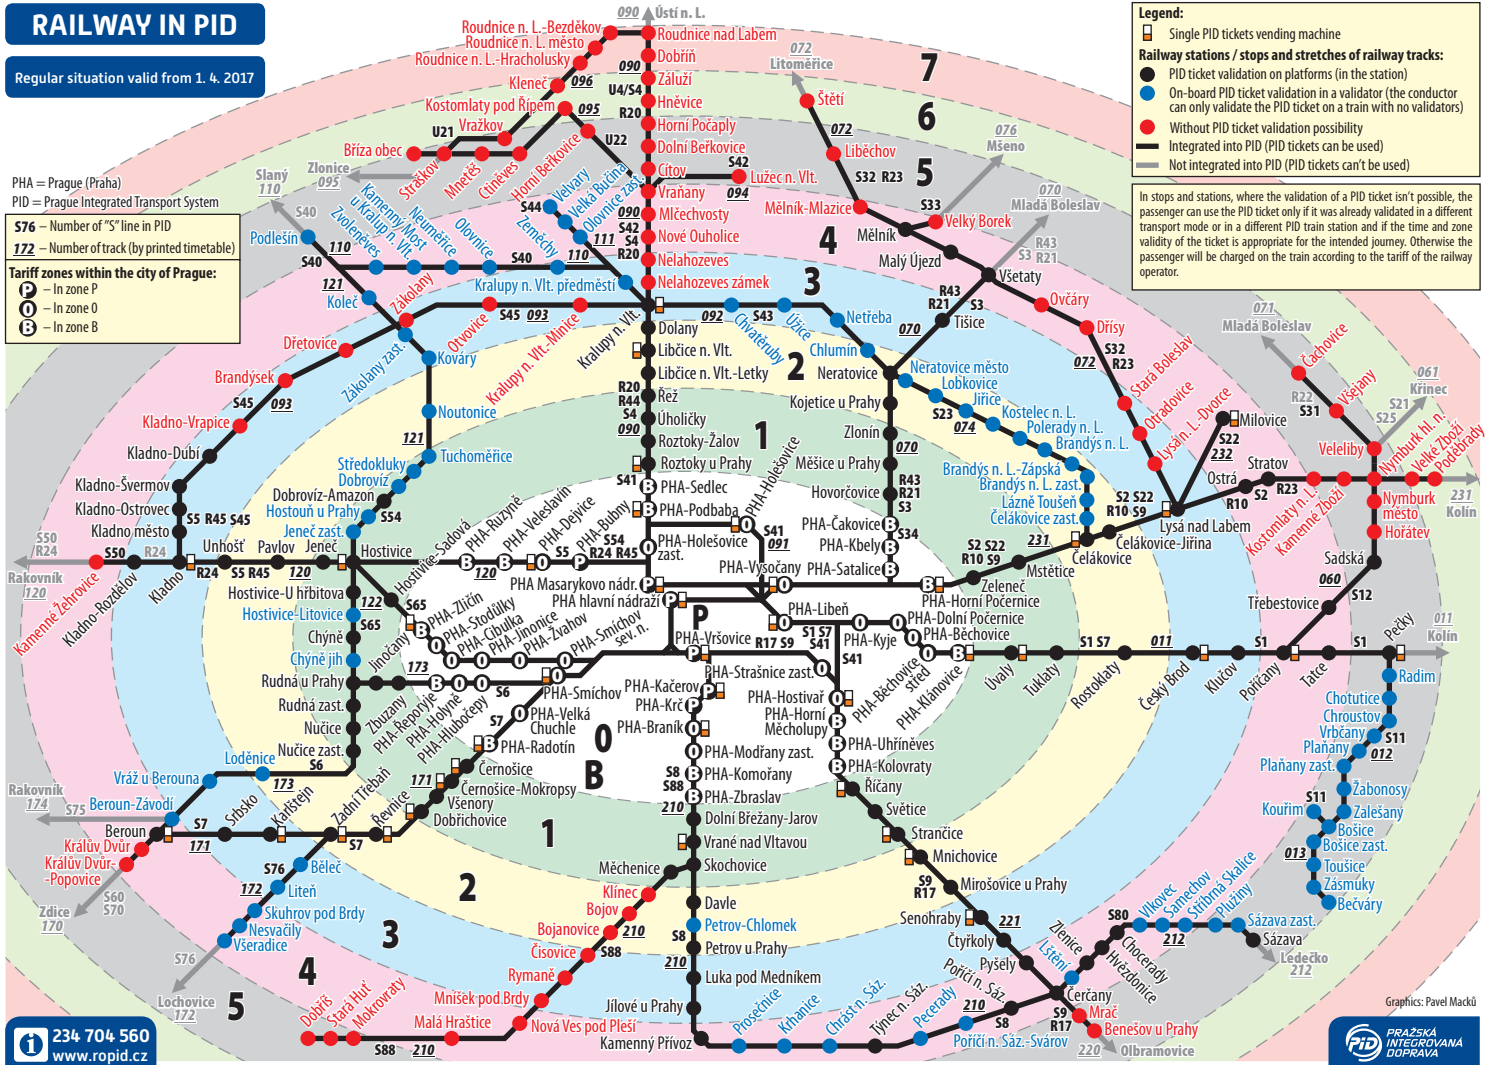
RAILWAY IN PID

Regular situation valid from 1. 4. 2017

PHA = Prague (Praha)
PID = Prague Integrated Transport System

S76 – Number of "S" line in PID
172 – Number of track (by printed timetable)

Tariff zones within the city of Prague:
P – In zone P
0 – In zone 0
B – In zone B

Legend:
Single PID tickets vending machine
Railway stations / stops and stretches of railway tracks:
PID ticket validation on platforms (in the station)
On-board PID ticket validation in a validator (the conductor can only validate the PID ticket on a train with no validators)
Without PID ticket validation possibility
Integrated into PID (PID tickets can be used)
Not integrated into PID (PID tickets can't be used)

In stops and stations, where the validation of a PID ticket isn't possible, the passenger can use the PID ticket only if it was already validated in a different transport mode or in a different PID train station and if the time and zone validity of the ticket is appropriate for the intended journey. Otherwise the passenger will be charged on the train according to the tariff of the railway operator.

090 Ústí n. L.
Roudnice n. L.-Bezděkov
Roudnice n. L. město
Roudnice n. L.-Hracholusky
Roudnice nad Labem
Dobříň
Záluží
Hněvice
Horní Počaply
Dolní Beřkovice
Citov
Vraňany
Mlčechvosty
Nové Ouholice
Nelahozeves
Nelahozeves zámek
Kleneč
Kostomlaty pod Řípem
Vražkov
Bříza obec
Straškov
Mnetěš
Ctiněves
Horní Beřkovice
Vetlá
Vetlaty
Velká Bučina
Olovnice zast.
Zeměchy
Olovnice
Neuměřice
Kamenný Most u Kralup n. Vlt.
Zvoleněves
Slaný
Zlonice
Podlešín
Koleč
Zákolany
Kralupy n. Vlt. předměstí
Litoměřice
Štětí
Liběchov
Lužec n. Vlt.
Mělník-Mlazice
Mělník
Velký Borek
Mšeno
Mladá Boleslav
Malý Újezd
Všetaty
Ovčáry
Dřísy
Tišice
Dolany
Libčice n. Vlt.
Libčice n. Vlt.-Letky
Řež
Úholičky
Roztoky-Žalov
Roztoky u Prahy
Chvatěruby
Úžice
Netřeba
Chlumín
Neratovice
Neratovice město
Lobkovice
Jiřice
Kojetice u Prahy
Zlonín
Měšice u Prahy
Hovorčovice
Kostelec n. L.
Polerady n. L.
Brandýs n. L.
Brandýs n. L.-Zápská
Brandýs n. L. zast.
Lázně Toušeň
Čelákovice zast.
Čelákovice
Čelákovice-Jiřina
Lysá nad Labem
Stará Boleslav
Otradovice
Lysá n. L.-Dvorce
Milovice
Ostrá
Stratov
Mladá Boleslav
Čachovice
Všejany
Křinec
Veleliby
Nymburk hl. n.
Velké Zboží
Poděbrady
Nymburk město
Hořátev
Kostomlaty n. L.
Kamenné Zboží
Kolín
Sadská
Třebestovice
Pečky
Kolín
Radim
Chotutice
Chroustov
Vrbčany
Plaňany
Plaňany zast.
Žabonosy
Zalešany
Bošice
Bošice zast.
Toušice
Zásmuky
Bečváry
Kouřim
Sázava zast.
Sázava
Ledečko
Otovice
Kralupy n. Vlt.-Minice
Kralupy n. Vlt.
Kovary
Noutonice
Tuchoměřice
Středokluky
Dobrovíz
Dobrovíz-Amazon
Hostouň u Prahy
Jeneč zast.
Dřetovice
Zákolany zast.
Brandýsek
Kladno-Vrapice
Kladno-Dubí
Kladno-Švermov
Kladno-Ostrovec
Kladno město
Kladno
Kladno-Rozdělov
Kamenné Žehrovice
Rakovník
Unhošť
Pavlov
Jeneč
Hostivice
Hostivice-U hřbitova
Hostivice-Litovice
Chýně
Chýně jih
Rudná u Prahy
Rudná zast.
Nučice
Nučice zast.
Loděnice
Vráž u Berouna
Beroun-Závodí
Beroun
Králův Dvůr
Králův Dvůr-Popovice
Zdice
Srbsko
Karlštejn
Zadní Třebaň
Řevnice
Všenory
Dobřichovice
Černošice
Černošice-Mokropsy
Běleč
Liteň
Skuhrov pod Brdy
Nesvačily
Všeradice
Lochovice
Dobříš
Stará Huť
Mokrovraty
Malá Hraštice
Nová Ves pod Pleší
Mníšek pod Brdy
Rymaně
Čisovice
Bojanovice
Bojov
Klinec
Měchenice
Davle
Petrov-Chlomek
Petrov u Prahy
Luka pod Medníkem
Jílové u Prahy
Kamenný Přívoz
Prosečnice
Krhanice
Chrást n. Sáz.
Týnec n. Sáz.
Pecerady
Poříčí n. Sáz.
Poříčí n. Sáz.-Svárov
Čerčany
Mrač
Benešov u Prahy
Olbramovice
Zbořenec
Lštění
Hvězdonice
Chocerady
Vlkovec
Samechov
Stříbrná Skalice
Plužiny
Pyšely
Čtyřkoly
Senohraby
Mirošovice u Prahy
Mnichovice
Strančice
Světice
Říčany
PHA-Kolovraty
PHA-Uhříněves
PHA-Horní Měcholupy
PHA-Hostivař
PHA-Strašnice zast.
PHA-Kačerov
PHA-Krč
PHA-Braník
PHA-Modřany zast.
PHA-Komořany
PHA-Zbraslav
Dolní Břežany-Jarov
Vrané nad Vltavou
Skochovice
PHA-Sedlec
PHA-Podbaba
PHA-Holešovice
PHA-Holešovice zast.
PHA-Vysočany
PHA-Satalice
PHA-Kbely
PHA-Čakovice
PHA-Masarykovo nádr.
PHA hlavní nádraží
PHA-Vršovice
PHA-Libeň
PHA-Kyje
PHA-Dolní Počernice
PHA-Horní Počernice
PHA-Běchovice
PHA-Běchovice střed
PHA-Klánovice
Úvaly
Tuklaty
Rostoklaty
Český Brod
Klučov
Poříčany
Tatce
Zeleneč
Mstětice
Hostivice-Sadová
PHA-Ruzyně
PHA-Veleslavín
PHA-Dejvice
PHA-Bubny
PHA-Bubeneč
PHA-Zličín
PHA-Stodůlky
PHA-Cibulka
PHA-Jinonice
PHA-Žvahov
PHA-Smíchov sev. n.
PHA-Smíchov
PHA-Velká Chuchle
PHA-Radotín
PHA-Řeporyje
PHA-Holyně
PHA-Hlubočepy
Jinočany
Zbuzany
S76 S40 S45 S5 S4 S41 S42 S43 S44 S3 S32 S33 S22 S2 S1 S7 S9 S8 S80 S88 S11 S12 S54 S65 S6 S50 S60 S70 S75 S21 S23 S25 S31 S34 R20 R21 R23 R24 R43 R44 R45 R10 R17 U4/S4 U21 U22
090 092 093 094 095 096 110 111 120 121 122 170 171 172 173 174 210 212 220 221 231 232 061 070 071 072 074 076 011 012 013 060 091 081
0 1 2 3 4 5 6 7 P B
234 704 560
www.ropid.cz
PID PRAŽSKÁ INTEGROVANÁ DOPRAVA
Graphics: Pavel Macků